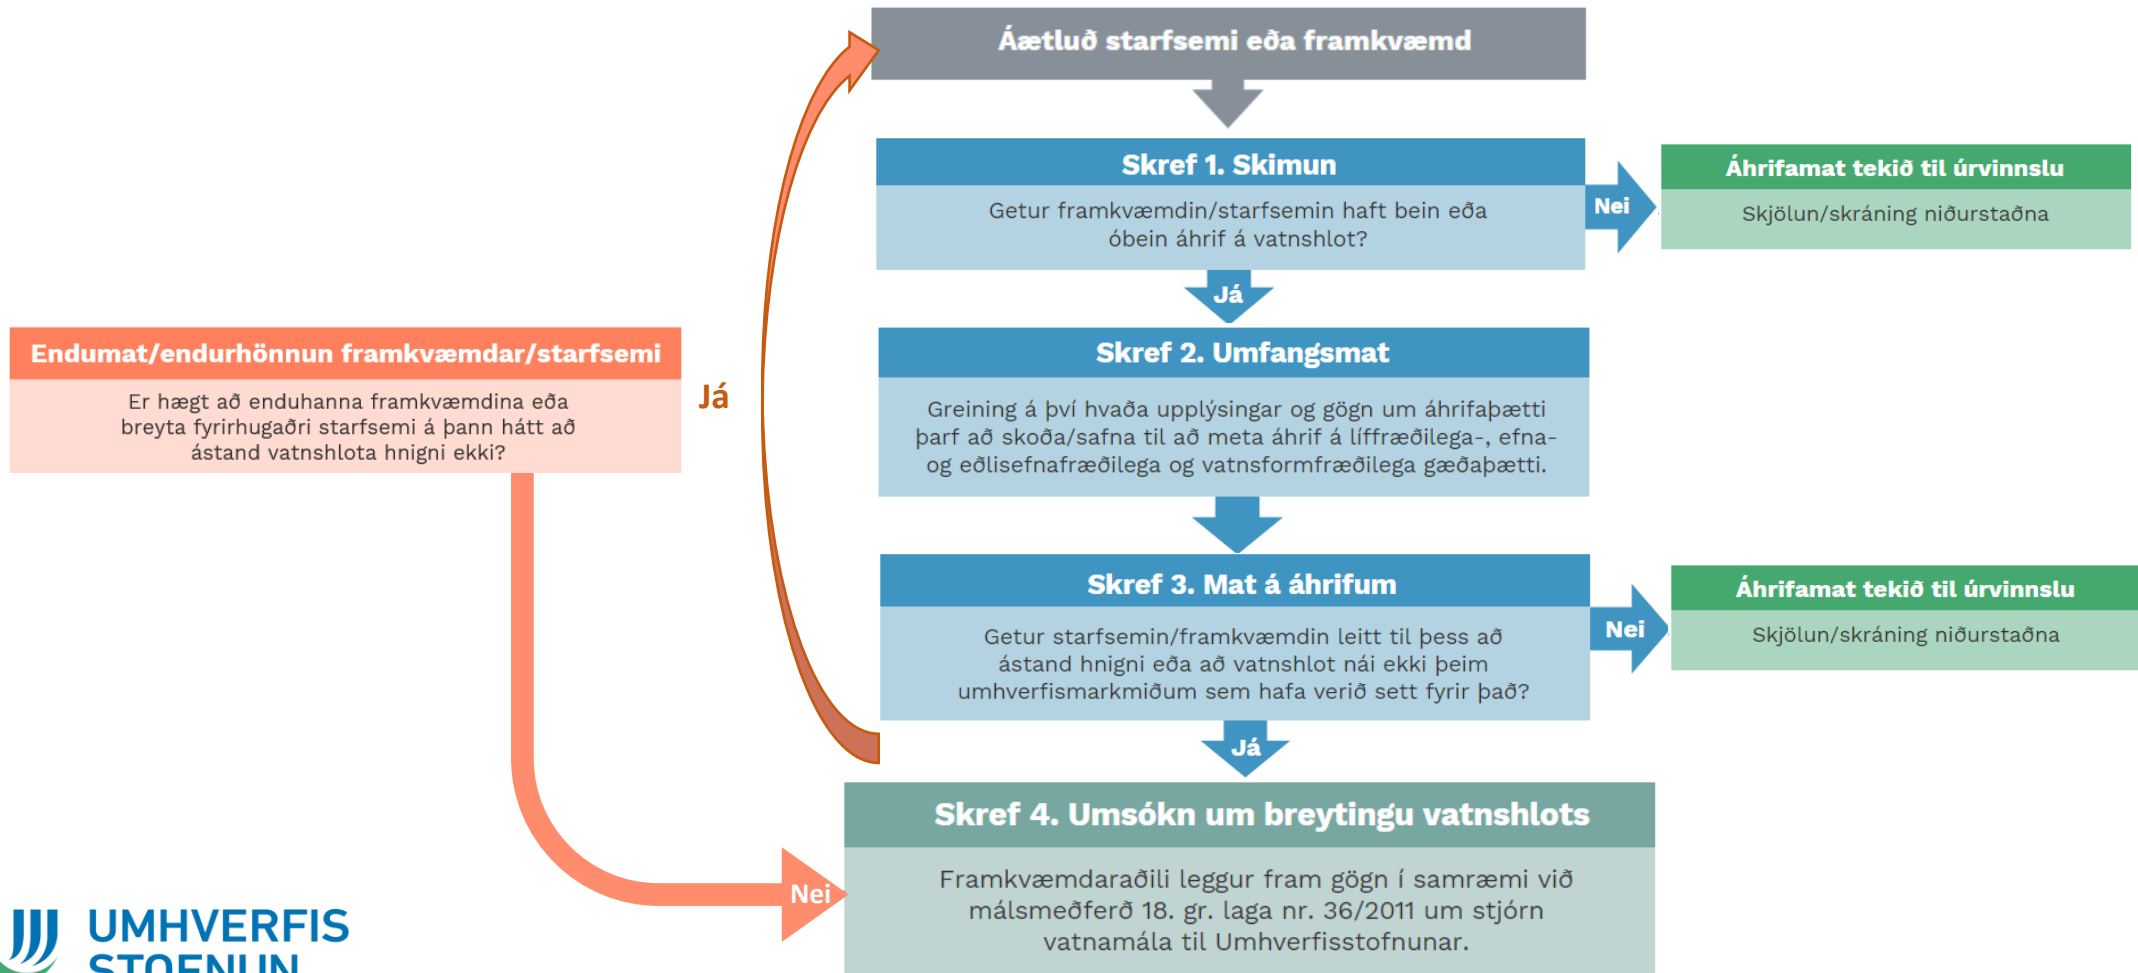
Áætluð starfsemi eða framkvæmd

Skref 1. Skimun

Getur framkvæmdin/starfsemin haft bein eða óbein áhrif á vatnshlot?

Nei

Áhrifamat tekið til úrvinnslu

Skjölun/skráning niðurstaðna

Já

Endumat/endurhönnun framkvæmdar/starfsemi

Er hægt að enduhanna framkvæmdina eða breyta fyrirhugaðri starfsemi á þann hátt að ástand vatnshlota hnigni ekki?

Já

Skref 2. Umfangsmat

Greining á því hvaða upplýsingar og gögn um áhrifaþætti þarf að skoða/safna til að meta áhrif á líffræðilega-, efna- og eðlisefnafræðilega og vatnsformfræðilega gæðaþætti.

Skref 3. Mat á áhrifum

Getur starfsemin/framkvæmdin leitt til þess að ástand hnigni eða að vatnshlot nái ekki þeim umhverfismarkmiðum sem hafa verið sett fyrir það?

Nei

Áhrifamat tekið til úrvinnslu

Skjölun/skráning niðurstaðna

Já

Skref 4. Umsókn um breytingu vatnshlots

Nei

Framkvæmdaraðili leggur fram gögn í samræmi við málsmeðferð 18. gr. laga nr. 36/2011 um stjórn vatnamála til Umhverfisstofnunar.

UMHVERFIS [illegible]